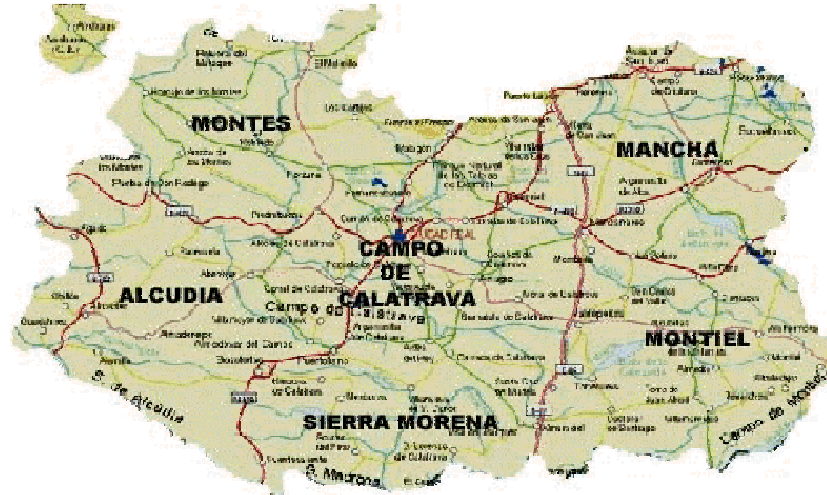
MONTES

MANCHA

CAMPO DE CALATRAVA

ALCUDIA

MONTIEL

SIERRA MORENA

S. de Alcudia

Campo de Montiel

S. Madrona

Campo de Calatrava

Ciudad Real

Puertollano

Valdepeñas

Almadén

Piedrabuena

Almagro

Daimiel

Manzanares

Alcázar de San Juan

Tomelloso

Herencia

Villanueva de los Infantes

Almodóvar del Campo

Malagón

Argamasilla de Calatrava

Moral de Calatrava

Santa Cruz de Mudela

Viso del Marqués

Fuencaliente

Puebla de Don Rodrigo

Socuéllamos

Argamasilla de Alba

Torre de Juan Abad

Horcajo de los Montes